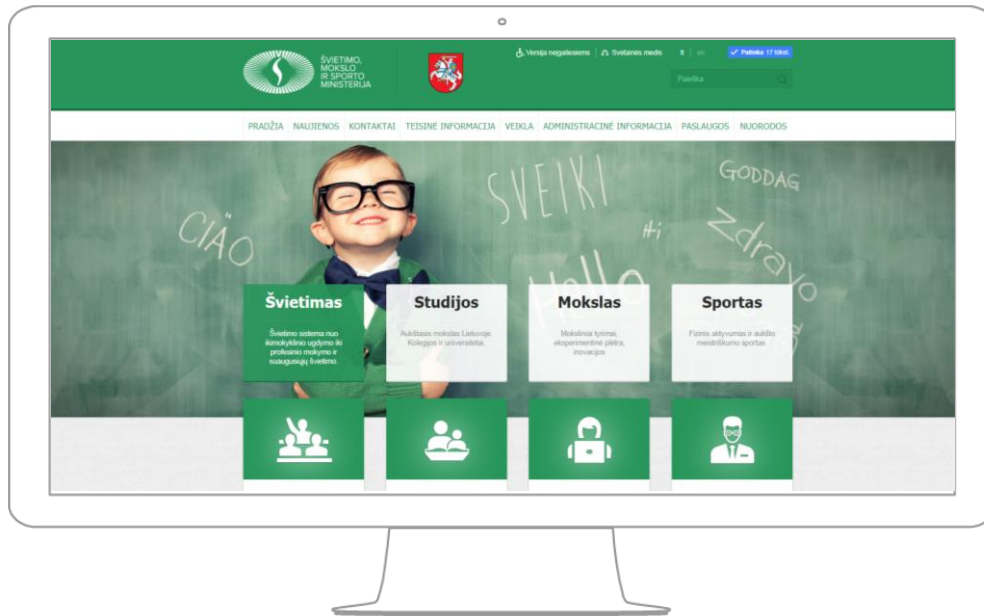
ŠVIETIMO, MOKSLO IR SPORTO MINISTERIJA

Versija neįgaliesiems | Svetainės medis | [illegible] | en | Patinka 17 tūkst.

Paieška

PRADŽIA NAUJIENOS KONTAKTAI TEISINĖ INFORMACIJA VEIKLA ADMINISTRACINĖ INFORMACIJA PASLAUGOS NUORODOS

CIAO SVEIKI GODDAG Hi Zdravo Hello

Švietimas
Švietimo sistema nuo ikimokyklinio ugdymo iki profesinio mokymo ir suaugusiųjų švietimo

Studijos
Aukštasis mokslas Lietuvoje. Kolegijos ir universitetai

Mokslas
Moksliniai tyrimai, eksperimentinė plėtra, inovacijos

Sportas
Fizinis aktyvumas ir aukšto meistriškumo sportas